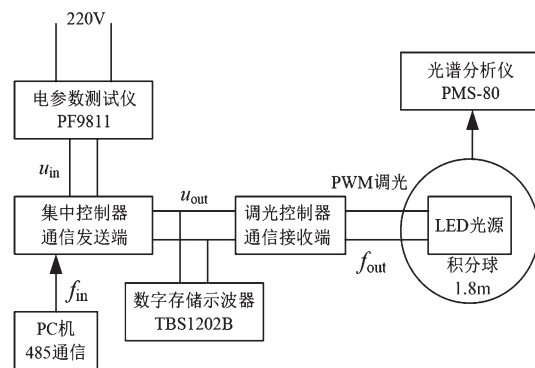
220V

电参数测试仪
PF9811

$u_{\text{in}}$

集中控制器
通信发送端

$u_{\text{out}}$

调光控制器
通信接收端

PWM调光

光谱分析仪
PMS-80

LED光源

积分球
1.8m

$f_{\text{out}}$

$f_{\text{in}}$

数字存储示波器
TBS1202B

PC机
485通信